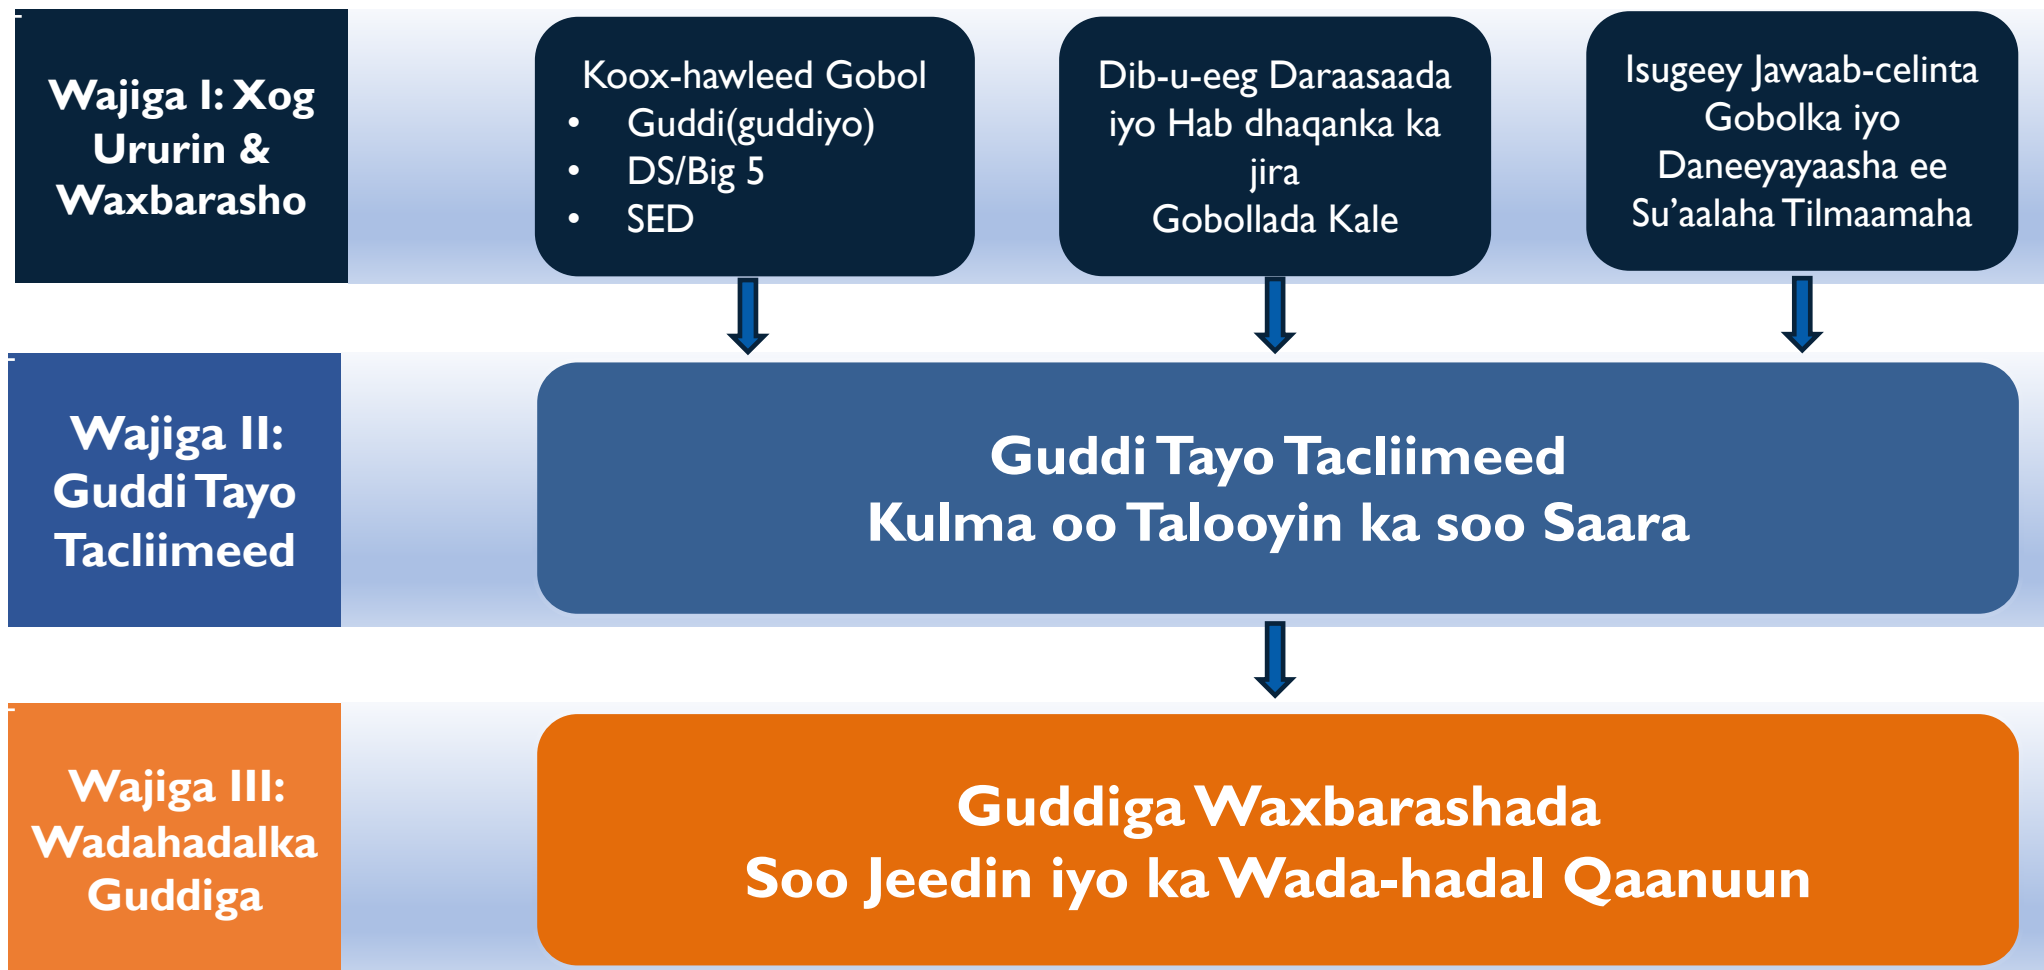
Wajiga I: Xog Ururin & Waxbarasho

Koox-hawleed Gobol
- Guddi(guddiyo)
- DS/Big 5
- SED

Dib-u-eeg Daraasaada iyo Hab dhaqanka ka jira Gobollada Kale

Isugeey Jawaab-celinta Gobolka iyo Daneeyayaasha ee Su'aalaha Tilmaamaha

Wajiga II: Guddi Tayo Tacliimeed

Guddi Tayo Tacliimeed
Kulma oo Talooyin ka soo Saara

Wajiga III: Wadahadalka Guddiga

Guddiga Waxbarashada
Soo Jeedin iyo ka Wada-hadal Qaanuun